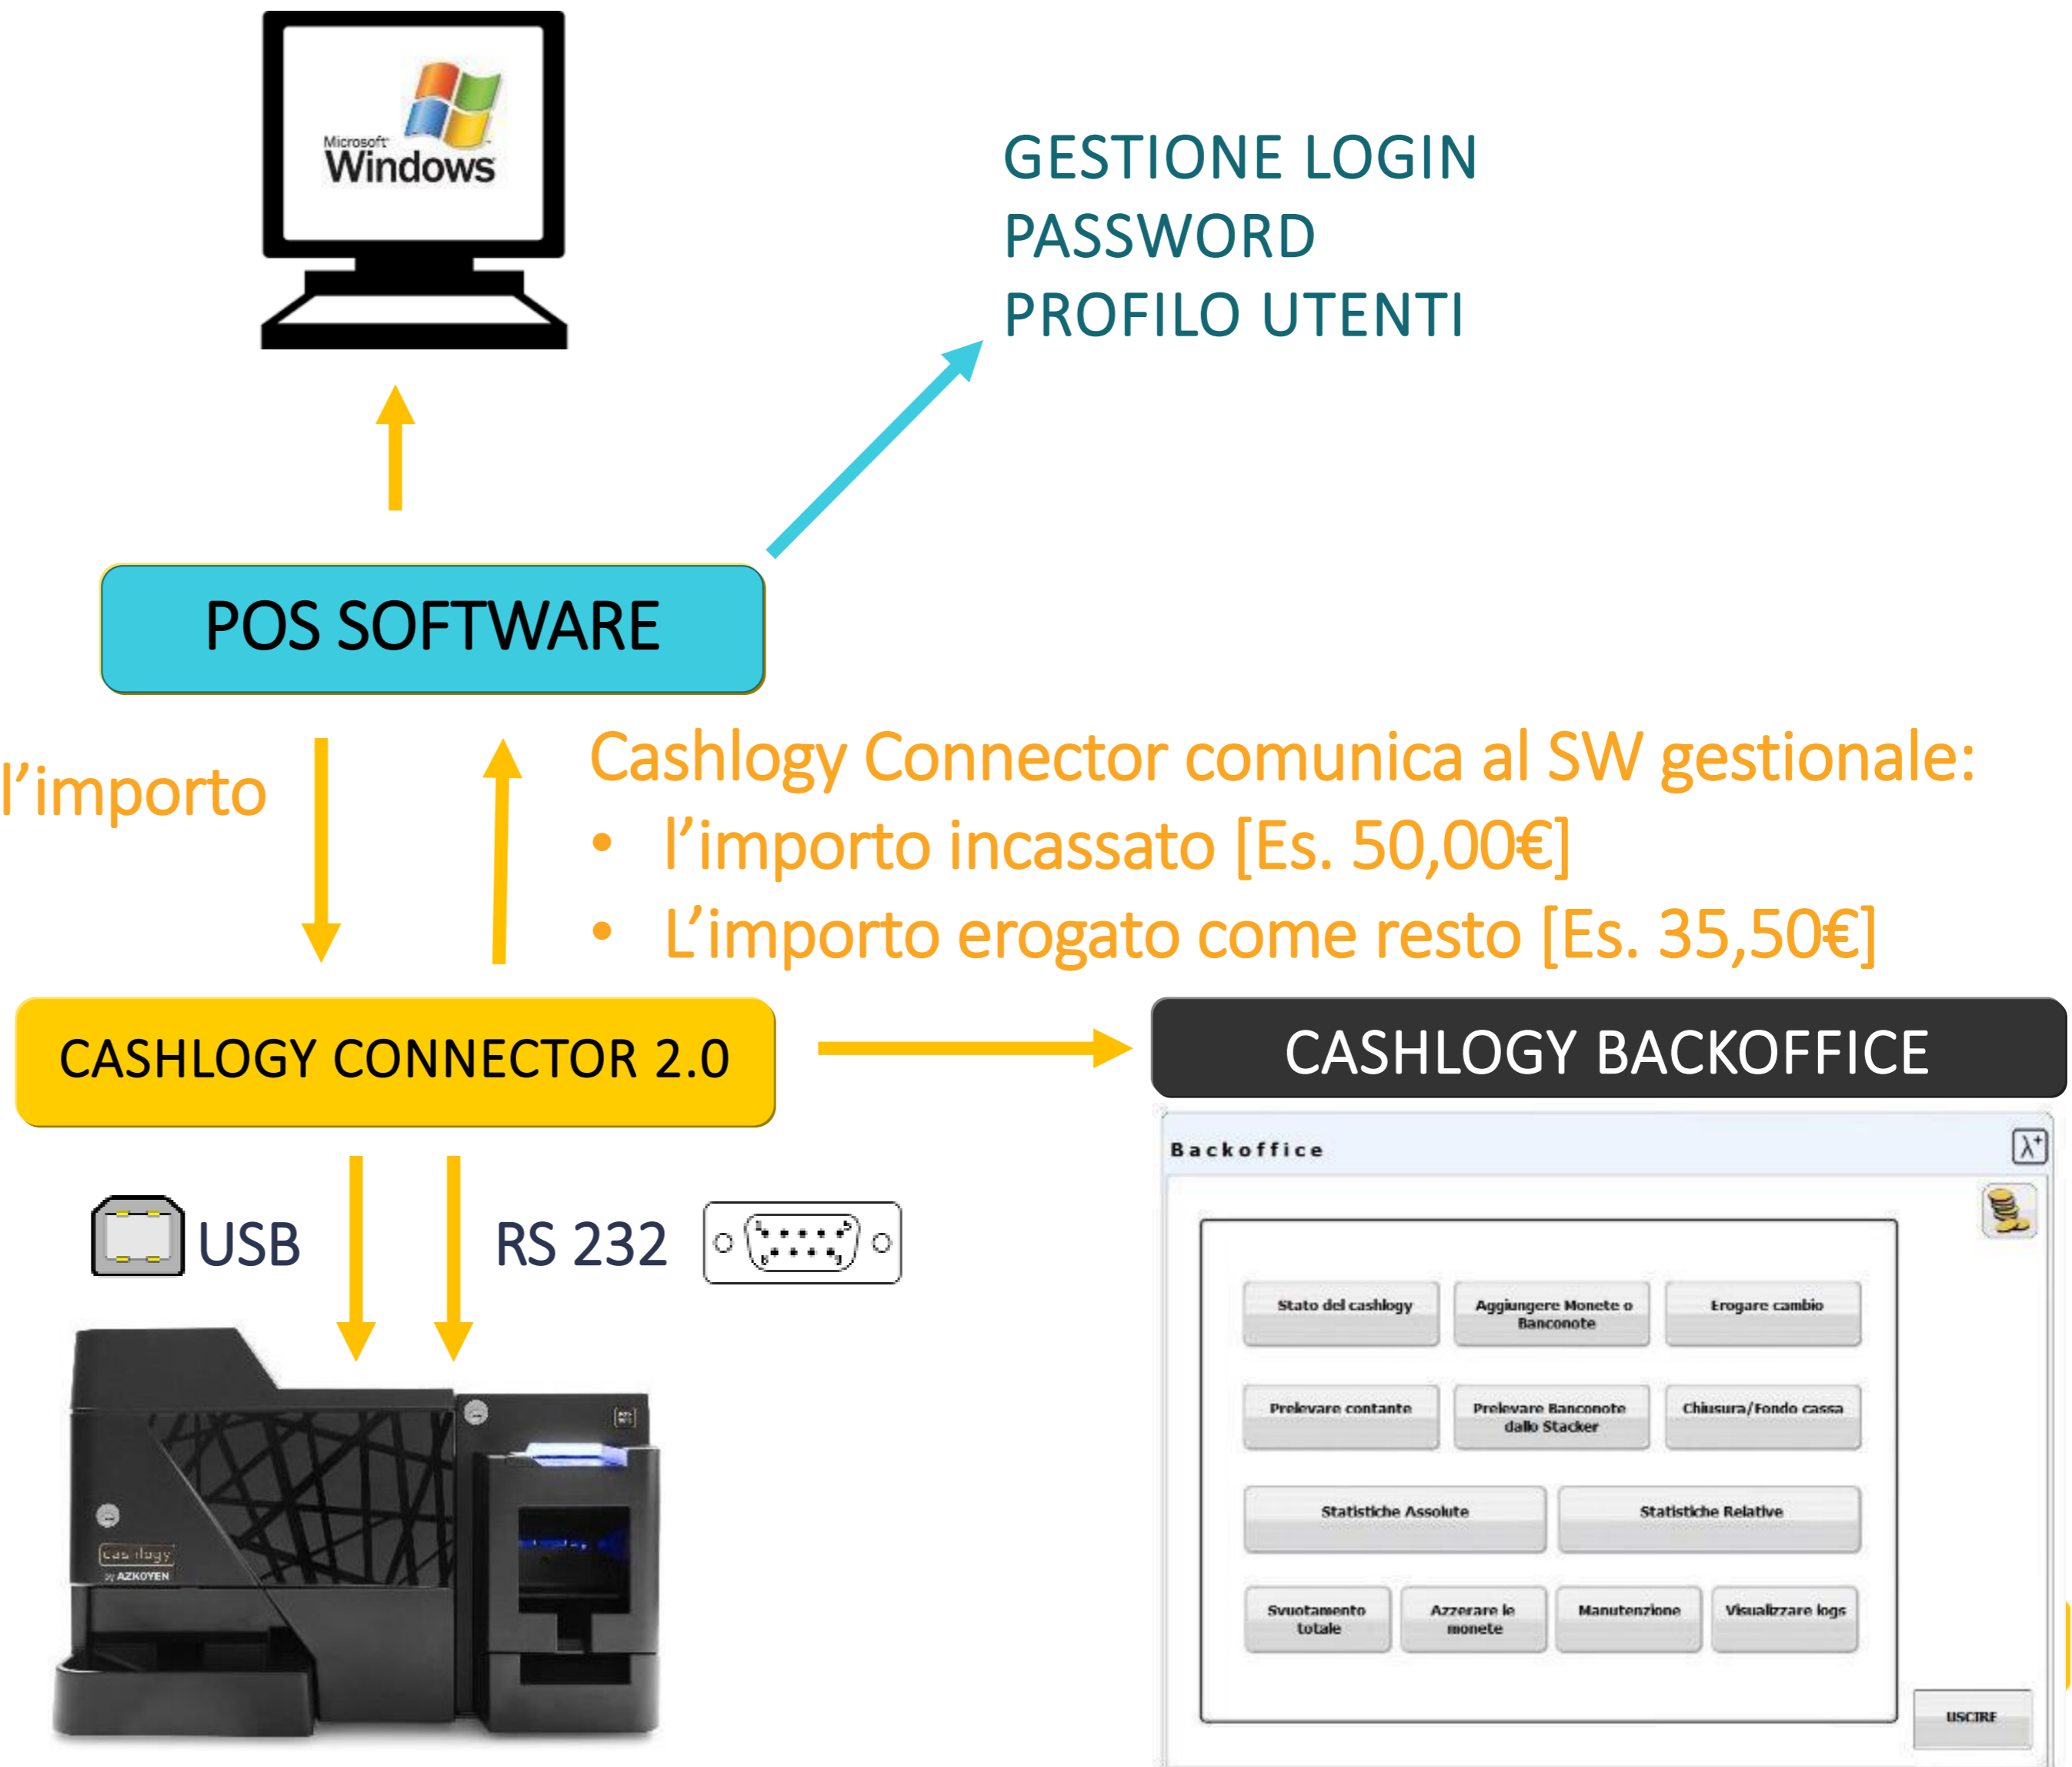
Microsoft Windows

GESTIONE LOGIN
PASSWORD
PROFILO UTENTI

POS SOFTWARE

l’importo

Cashlogy Connector comunica al SW gestionale:
• l’importo incassato [Es. 50,00€]
• L’importo erogato come resto [Es. 35,50€]

CASHLOGY CONNECTOR 2.0

CASHLOGY BACKOFFICE

USB

RS 232

cashlogy by AZKOYEN

Backoffice

Stato del cashlogy
Aggiungere Monete o Banconote
Erogare cambio
Prelevare contante
Prelevare Banconote dallo Stacker
Chiusura/Fondo cassa
Statistiche Assolute
Statistiche Relative
Svuotamento totale
Azzerare le monete
Manutenzione
Visualizzare logs
USCIRE